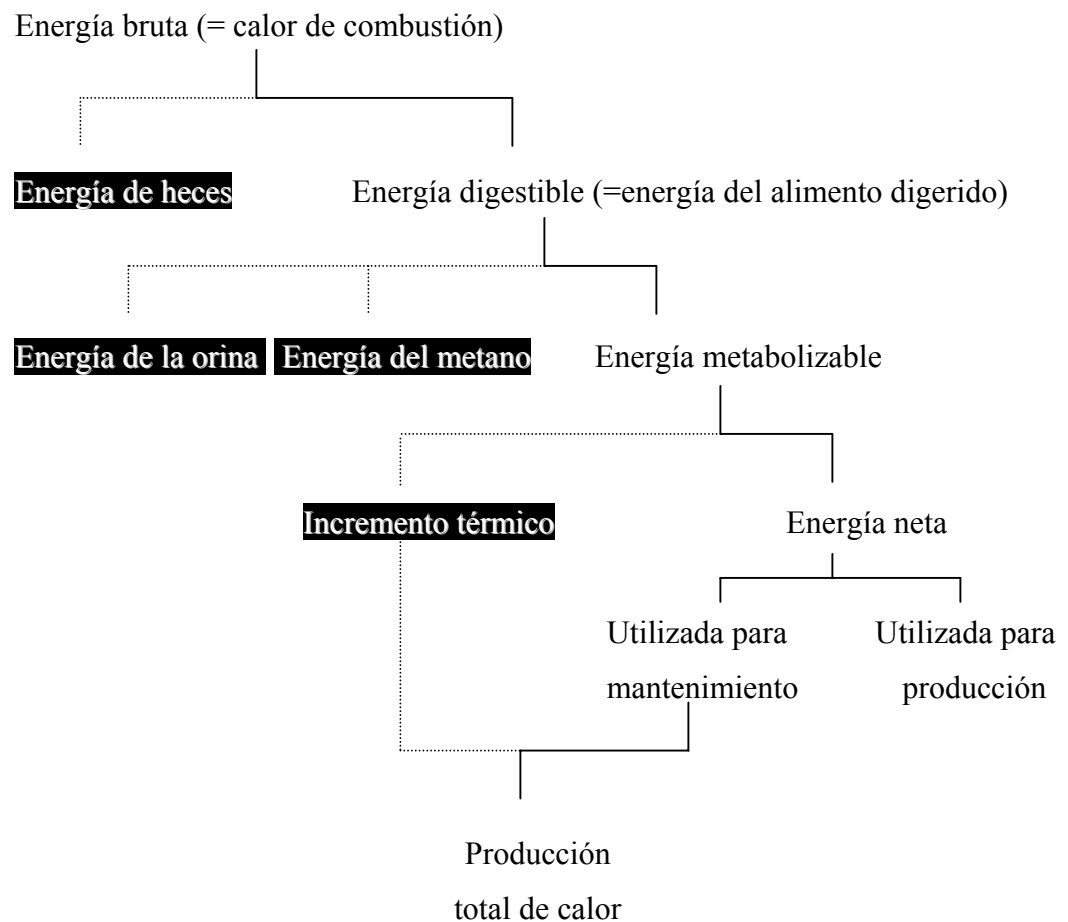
Energía bruta (= calor de combustión)

Energía de heces

Energía digestible (=energía del alimento digerido)

Energía de la orina

Energía del metano

Energía metabolizable

Incremento térmico

Energía neta

Utilizada para mantenimiento

Utilizada para producción

Producción total de calor